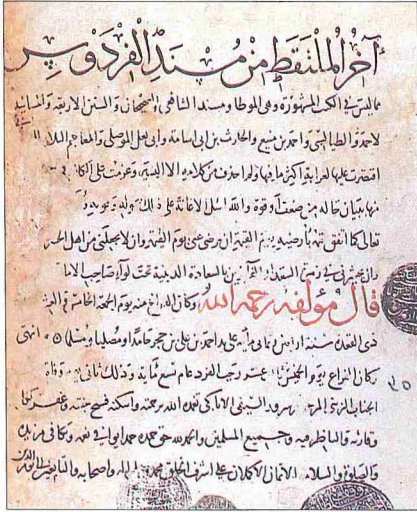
آخر الملتقط من مسند الفردوس

مما ليس في الكتب المشهورة وهي الموطا ومسند الشافعي والصحيحان والسنن الاربعة والمسانيد لاحمد والطيالسي واحمد بن منيع والحارث بن ابي اسامة وابي يعلى الموصلي والمعاجم الثلاثة

اقتصرت عليها لغرابته اكثر ما فيها ولم اخرجه من كلامه الا القليل وتعرضت الى الكلام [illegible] مبينا حاله من صحة وضعف وقوة والله المسؤل ان لا عانة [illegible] وان يجعله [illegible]

قال كاتبه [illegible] يوم الخميس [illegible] الفردوس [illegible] الحسن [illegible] السعادة الدينية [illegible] لاما

قال مؤلفه رحمه الله وكان الفراغ منه يوم الجمعة الخامس والعشرين

ذي القعدة سنة اربعين وثمانمائة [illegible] احمد بن علي بن حجر حامدا ومصليا ومسلما انتهى

وكان الفراغ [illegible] يوم الخميس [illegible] عشر رجب الفرد عام تسع وثمانين وثمانمائة وذلك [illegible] وفاة

المؤلف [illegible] البنبي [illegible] الله برحمته واسكنه فسيح جنته وغفر له

ولقارئه والناظر فيه ولجميع المسلمين والحمد لله حق حمده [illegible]

والصلاة والسلام الاتمان الاكملان على اشرف خلقه محمد وآله واصحابه والتابعين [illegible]

٢٥